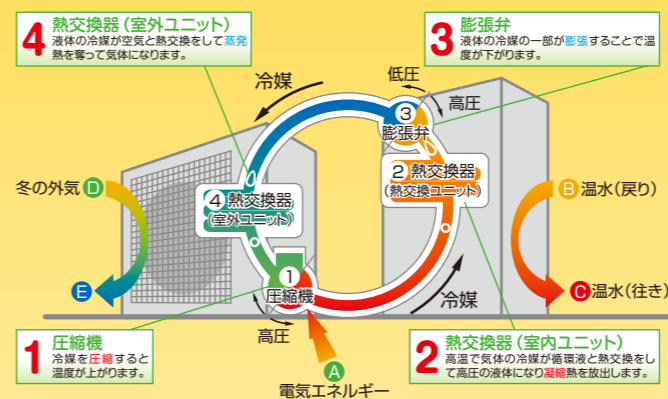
4 熱交換器（室外ユニット）
液体の冷媒が空気と熱交換をして蒸発熱を奪って気体になります。

3 膨張弁
液体の冷媒の一部が膨張することで温度が下がります。

冷媒

低圧

高圧

3
膨張弁

2 熱交換器
（熱交換ユニット）

4 熱交換器
（室外ユニット）

冬の外気 D

B 温水（戻り）

E

1
圧縮機

C 温水（往き）

冷媒

高圧

A
電気エネルギー

1 圧縮機
冷媒を圧縮すると温度が上がります。

2 熱交換器（室内ユニット）
高温で気体の冷媒が循環液と熱交換をして高圧の液体になり凝縮熱を放出します。